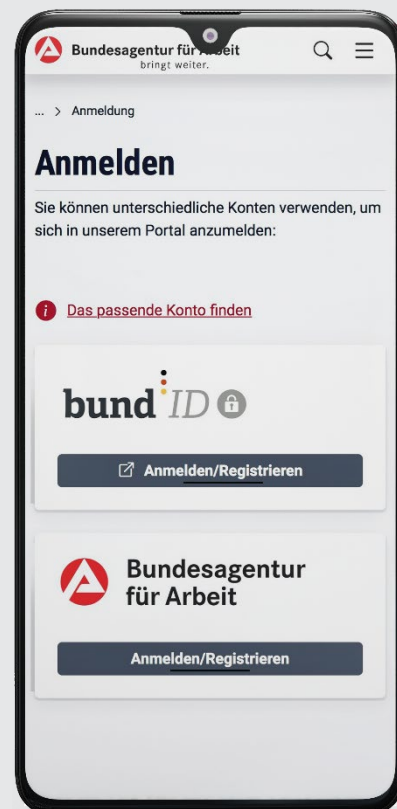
Bundesagentur für Arbeit
bringt weiter.

... > Anmeldung

Anmelden

Sie können unterschiedliche Konten verwenden, um sich in unserem Portal anzumelden:

Das passende Konto finden

bund ID

Anmelden/Registrieren

Bundesagentur für Arbeit

Anmelden/Registrieren